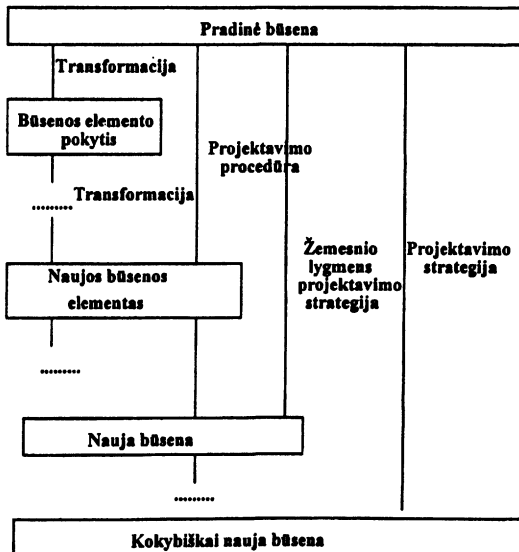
Pradinė būsena

Transformacija

Būsenos elemento pokytis

Projektavimo procedūra

........ Transformacija

Žemesnio lygmens projektavimo strategija

Projektavimo strategija

Naujos būsenos elementas

.........

Nauja būsena

.........

Kokybiškai nauja būsena